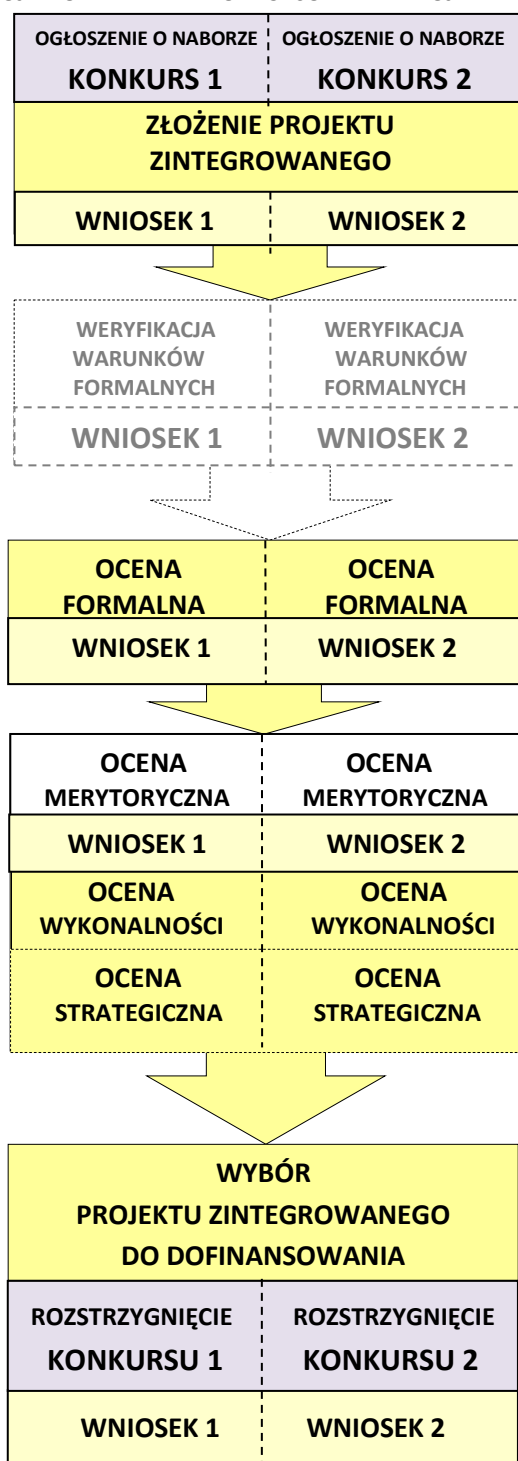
OGŁOSZENIE O NABORZE
KONKURS 1

OGŁOSZENIE O NABORZE
KONKURS 2

ZŁOŻENIE PROJEKTU ZINTEGROWANEGO

WNIOSEK 1

WNIOSEK 2

WERYFIKACJA WARUNKÓW FORMALNYCH

WERYFIKACJA WARUNKÓW FORMALNYCH

WNIOSEK 1

WNIOSEK 2

OCENA FORMALNA

OCENA FORMALNA

WNIOSEK 1

WNIOSEK 2

OCENA MERYTORYCZNA

OCENA MERYTORYCZNA

WNIOSEK 1

WNIOSEK 2

OCENA WYKONALNOŚCI

OCENA WYKONALNOŚCI

OCENA STRATEGICZNA

OCENA STRATEGICZNA

WYBÓR PROJEKTU ZINTEGROWANEGO DO DOFINANSOWANIA

ROZSTRZYGNIĘCIE KONKURSU 1

ROZSTRZYGNIĘCIE KONKURSU 2

WNIOSEK 1

WNIOSEK 2